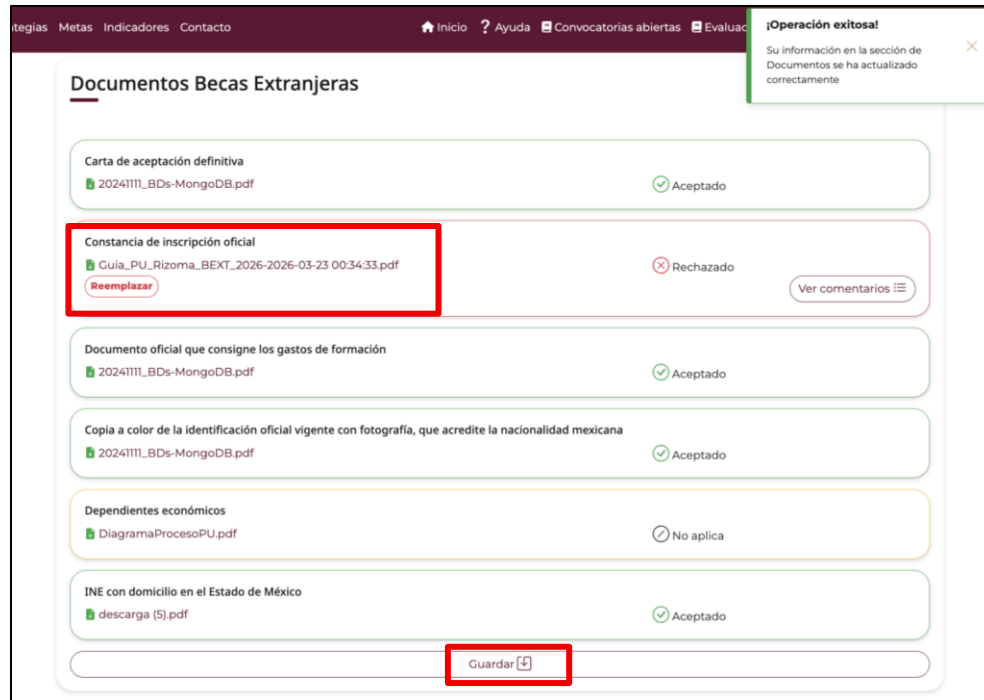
tegias Metas Indicadores Contacto Inicio ? Ayuda Convocatorias abiertas Evaluac

¡Operación exitosa!

Su información en la sección de Documentos se ha actualizado correctamente

Documentos Becas Extranjeras

Carta de aceptación definitiva
20241111_BDs-MongoDB.pdf
Aceptado

Constancia de inscripción oficial
Guia_PU_Rizoma_BEXT_2026-2026-03-23 00:34:33.pdf
Reemplazar
Rechazado
Ver comentarios

Documento oficial que consigne los gastos de formación
20241111_BDs-MongoDB.pdf
Aceptado

Copia a color de la identificación oficial vigente con fotografía, que acredite la nacionalidad mexicana
20241111_BDs-MongoDB.pdf
Aceptado

Dependientes económicos
DiagramaProcesoPU.pdf
No aplica

INE con domicilio en el Estado de México
descarga (5).pdf
Aceptado

Guardar